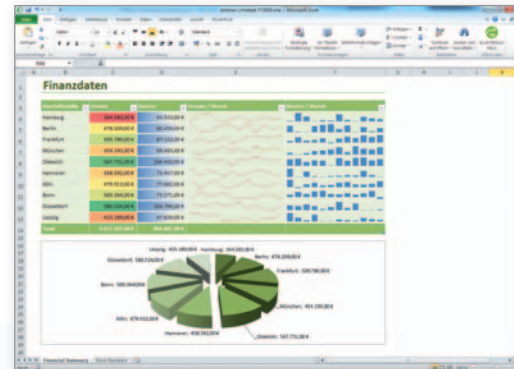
Finanzdaten

| Geschäftsstelle | Umsatz | Gewinn | Umsatz / Monat | Gewinn / Monat |
|---|---|---|---|---|
| Hamburg | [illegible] | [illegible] | | |
| Berlin | 478.209,00 € | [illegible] | | |
| Frankfurt | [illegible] | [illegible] | | |
| München | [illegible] | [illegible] | | |
| Osteuropa | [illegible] | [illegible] | | |
| Hannover | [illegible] | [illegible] | | |
| Köln | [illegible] | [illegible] | | |
| Bonn | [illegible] | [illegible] | | |
| Düsseldorf | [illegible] | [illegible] | | |
| Leipzig | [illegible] | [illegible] | | |
| Total | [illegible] | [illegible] | | |

Leipzig: 423.189,00 € Hamburg: 164.583,00 €
Düsseldorf: 586.524,00 €
Berlin: 478.209,00 €
Frankfurt: 539.789,00 €
Bonn: 500.564,00 €
Köln: 479.012,00 €
München: 454.193,00 €
Hannover: 438.592,00 €
Osteuropa: 567.751,00 €

Financial Summary